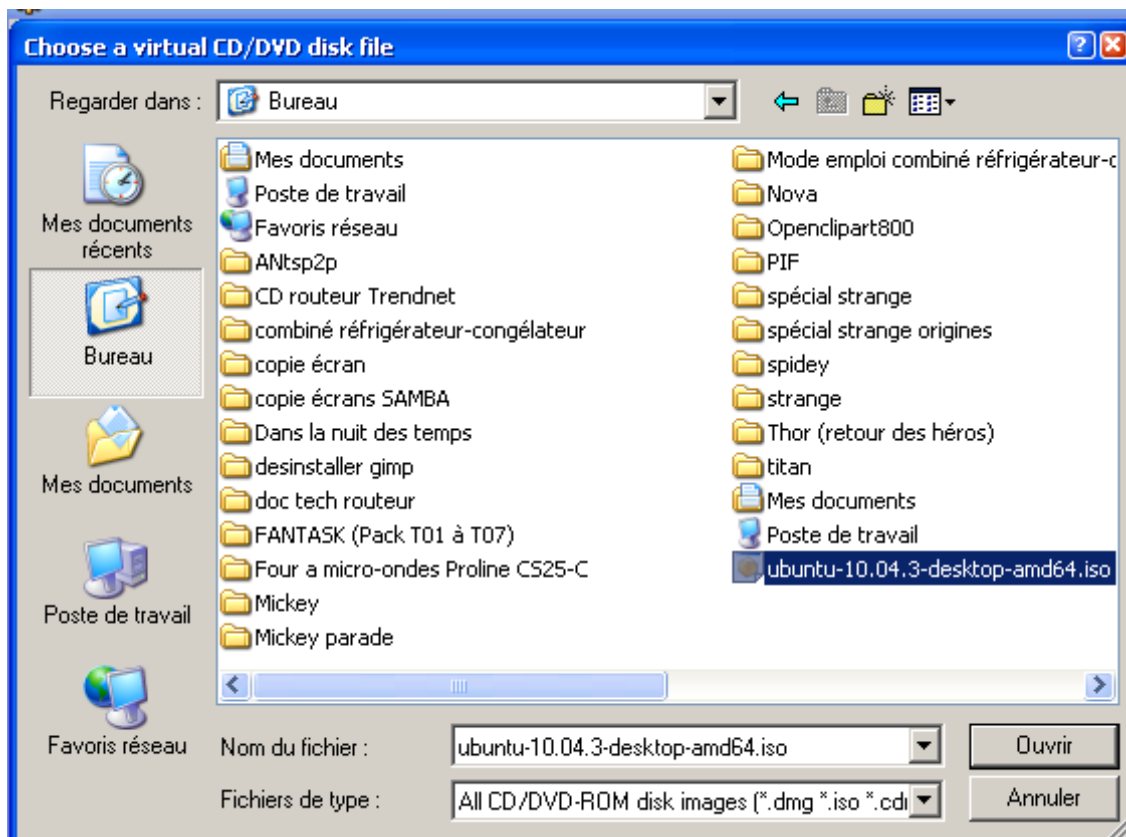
Choose a virtual CD/DVD disk file

Regarder dans : Bureau

Mes documents récents
Bureau
Mes documents
Poste de travail
Favoris réseau

Mes documents
Poste de travail
Favoris réseau
ANtsp2p
CD routeur Trendnet
combiné réfrigérateur-congélateur
copie écran
copie écrans SAMBA
Dans la nuit des temps
desinstaller gimp
doc tech routeur
FANTASK (Pack T01 à T07)
Four a micro-ondes Proline CS25-C
Mickey
Mickey parade
Mode emploi combiné réfrigérateur-c
Nova
Openclipart800
PIF
spécial strange
spécial strange origines
spidey
strange
Thor (retour des héros)
titan
Mes documents
Poste de travail
ubuntu-10.04.3-desktop-amd64.iso

Nom du fichier : ubuntu-10.04.3-desktop-amd64.iso
Fichiers de type : All CD/DVD-ROM disk images (*.dmg *.iso *.cd

Ouvrir
Annuler